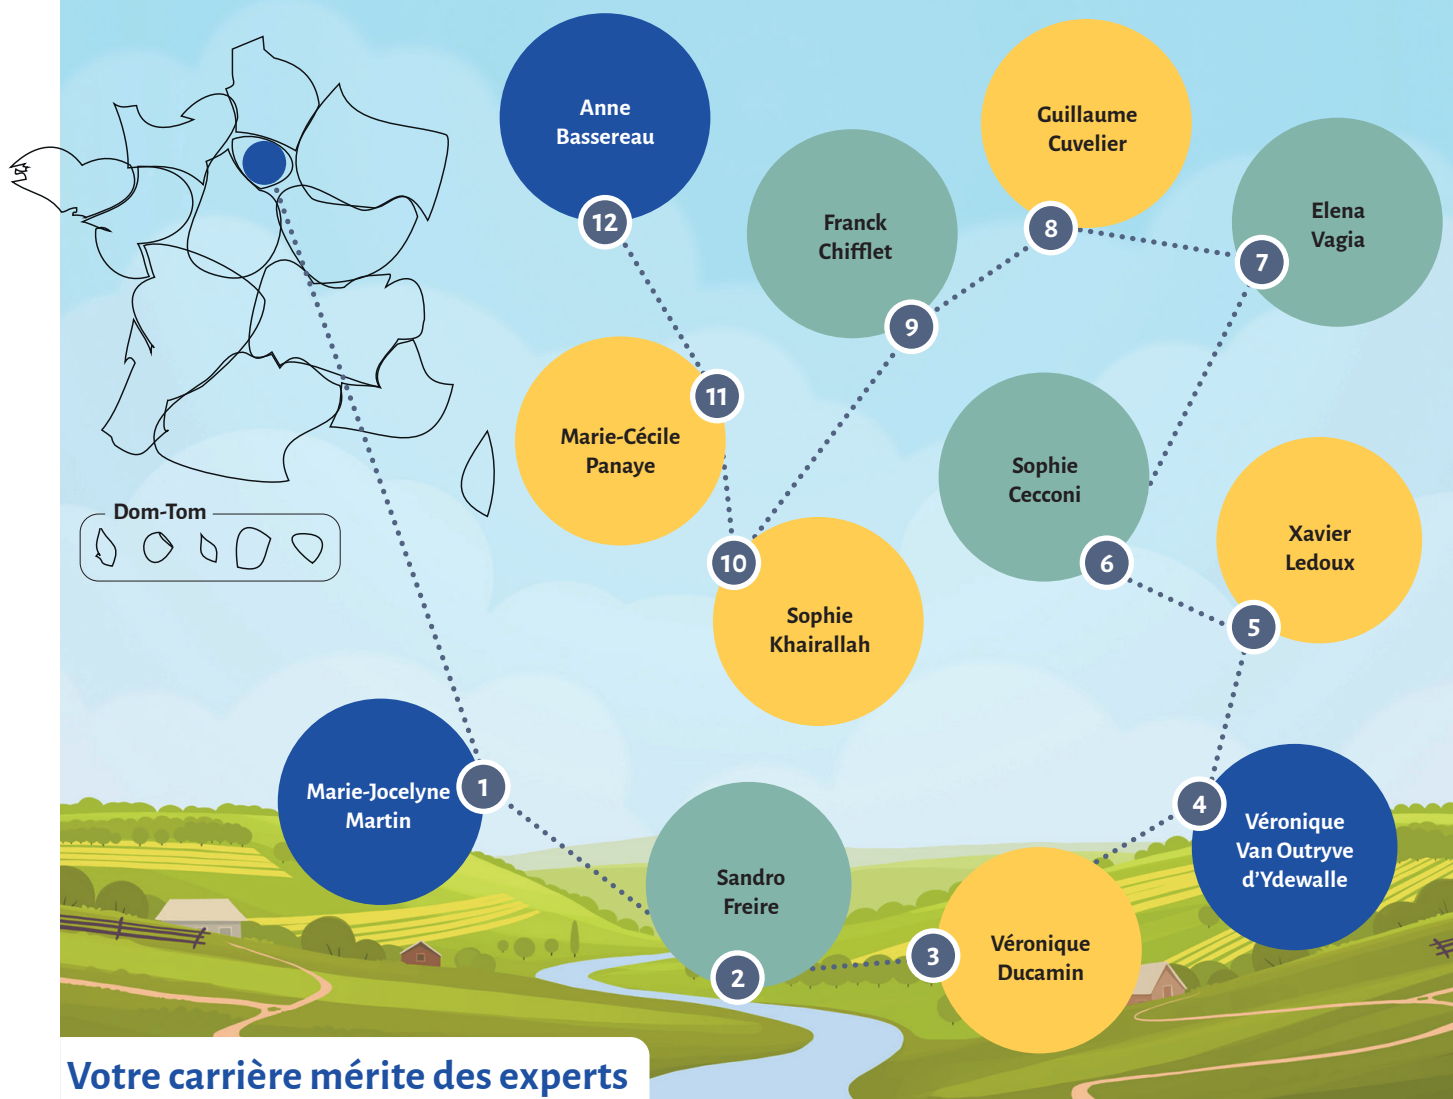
Dom-Tom

Anne Bassereau
12

Franck Chifflet
9

Guillaume Cuvelier
8

Elena Vagia
7

Marie-Cécile Panaye
11

Sophie Cecconi
6

Xavier Ledoux
5

10
Sophie Khairallah

Marie-Jocelyne Martin
1

Sandro Freire
2

3
Véronique Ducamin

4
Véronique Van Outryve d'Ydewalle

Votre carrière mérite des experts